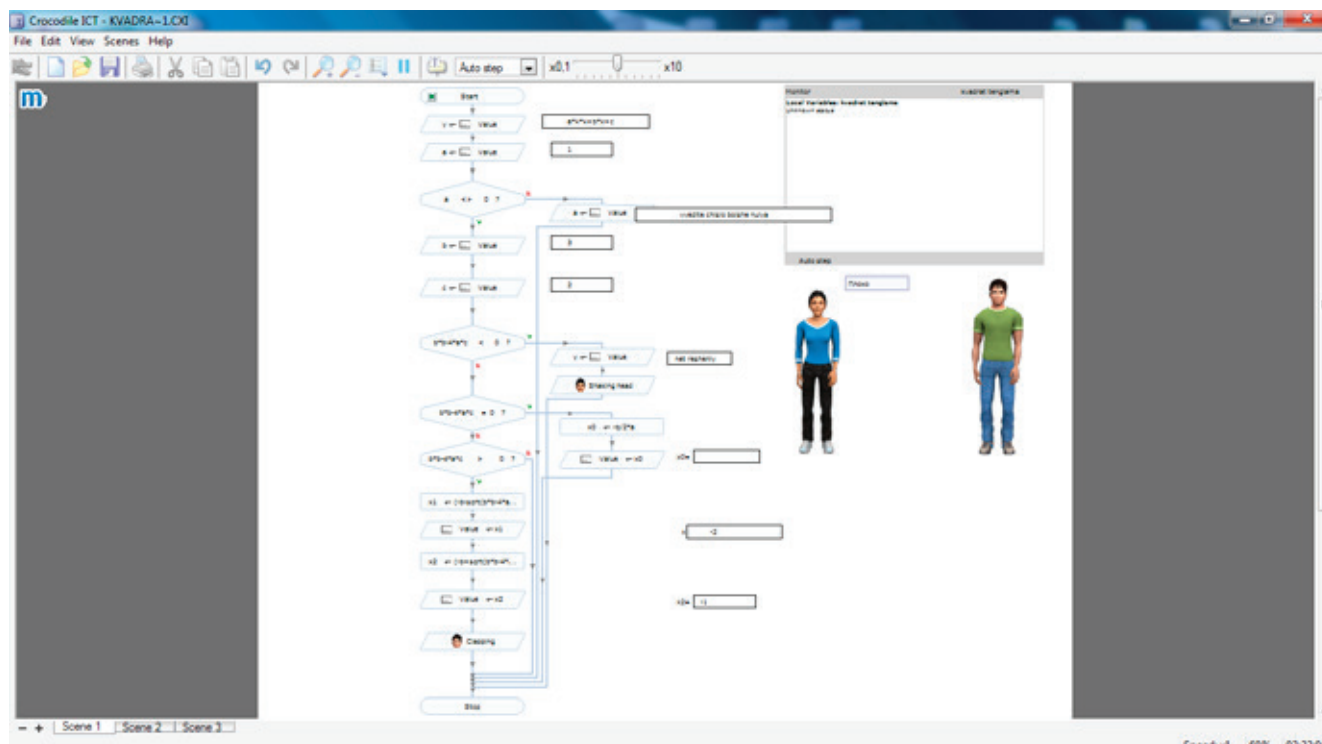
Crocodile ICT - KVADRA~1.CXI

File Edit View Scenes Help

Auto step x0.1 x10

Start

y ← Value

a*x*x+b*x+c

a ← Value

1

a <> 0 ?

a ← Value

kvadratik chislo bolishi nolva

b ← Value

3

c ← Value

2

b*b-4*a*c < 0 ?

y ← Value

net reshenlu

Standing head

b*b-4*a*c = 0 ?

x0 ← -b/2*a

b*b-4*a*c > 0 ?

Value ← x0

x0=

x1 ← (-b+sqrt(b*b-4*a...

Value ← x1

x1= -2

x2 ← (-b-sqrt(b*b-4*...

Value ← x2

x2= -1

Clapping

Stop

Monitor

kvadrat tenglama

Local Variables: kvadrat tenglama

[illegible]

Auto step

Tilidi

− + Scene 1 Scene 2 Scene 3